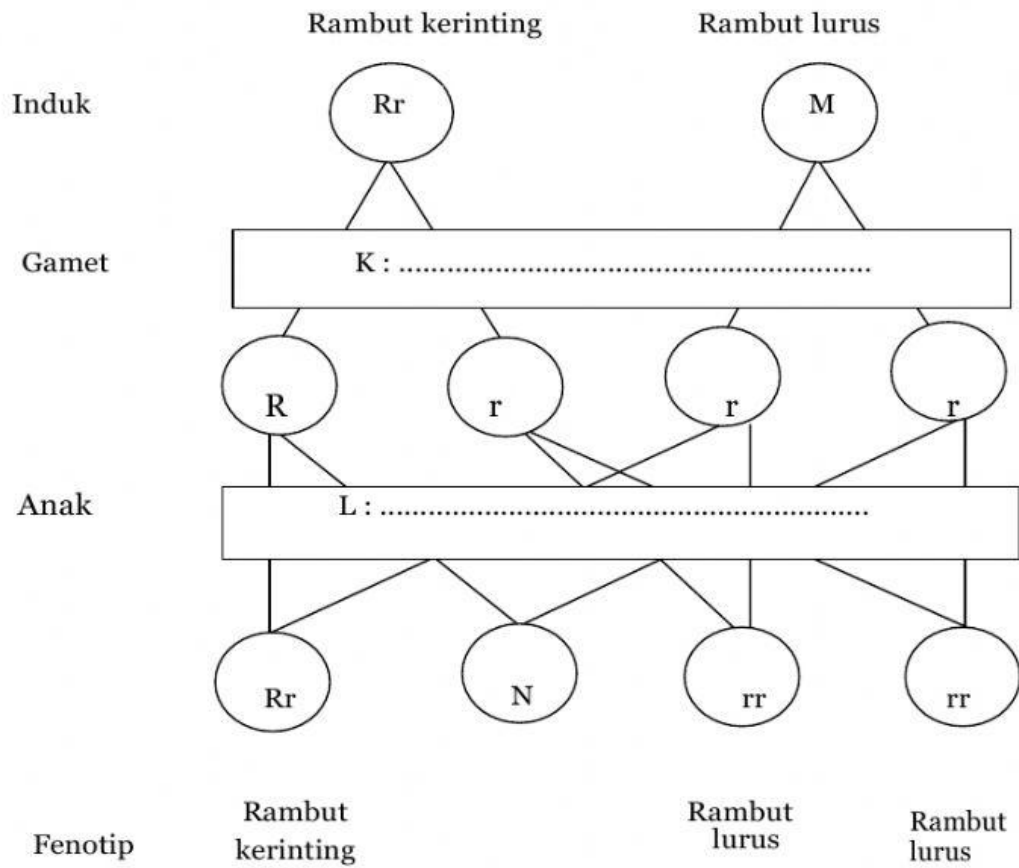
Rambut kerinting

Rambut lurus

Induk

Rr

M

Gamet

K : ........................................................................

R

r

r

r

Anak

L : ........................................................................

Rr

N

rr

rr

Fenotip

Rambut kerinting

Rambut lurus

Rambut lurus